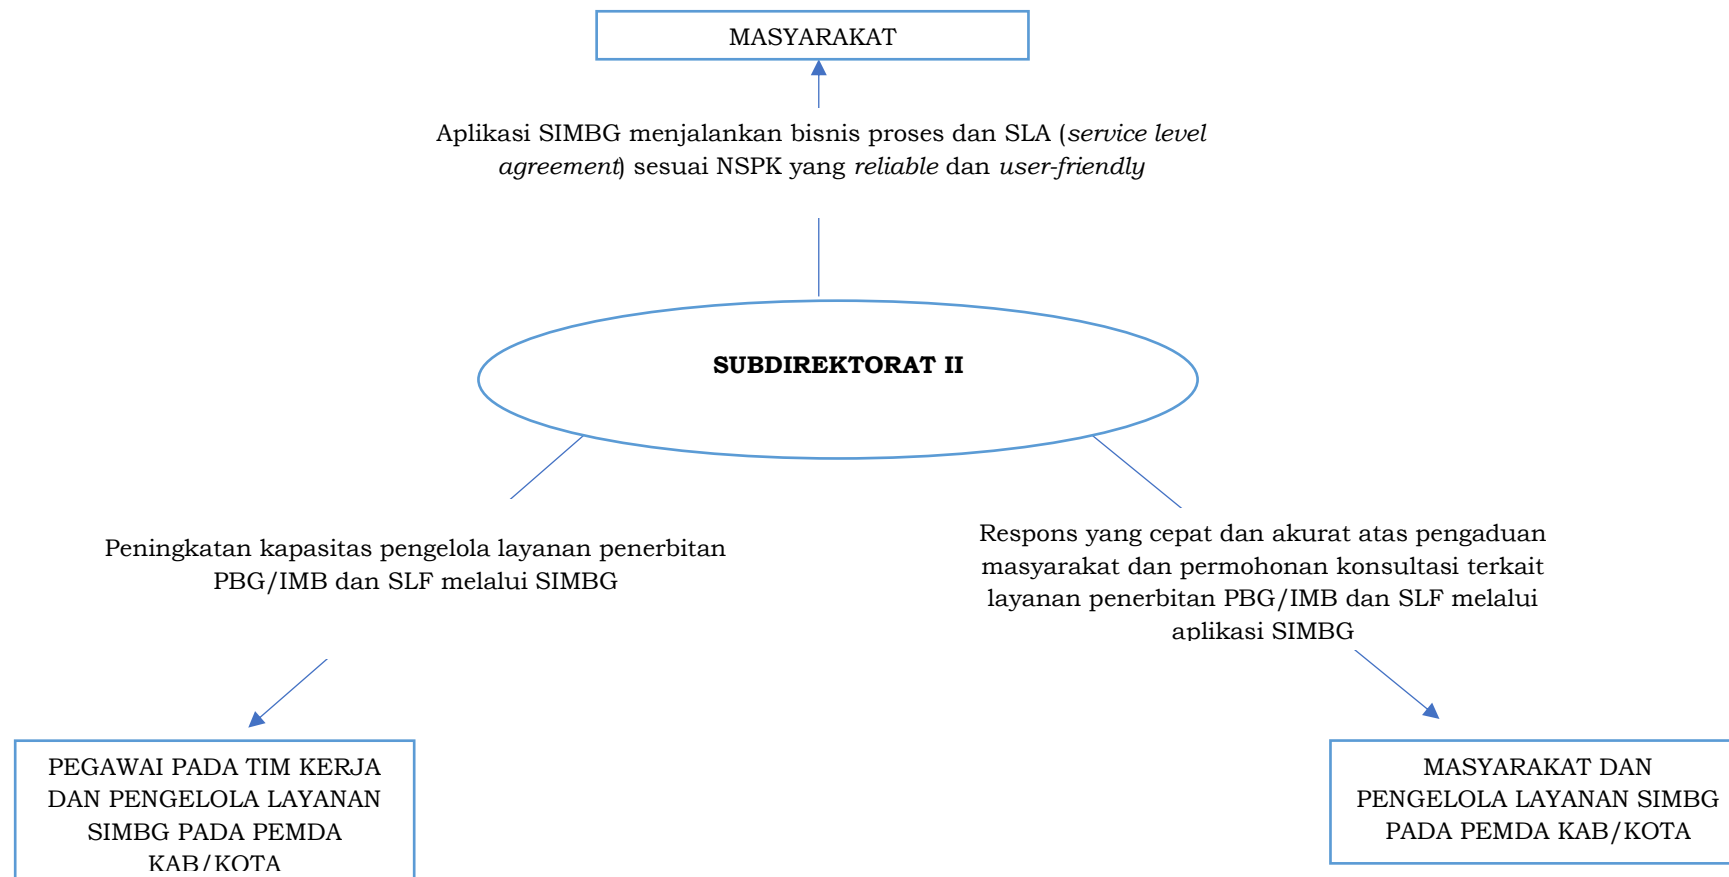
MASYARAKAT

Aplikasi SIMBG menjalankan bisnis proses dan SLA (*service level agreement*) sesuai NSPK yang *reliable* dan *user-friendly*

**SUBDIREKTORAT II**

Peningkatan kapasitas pengelola layanan penerbitan PBG/IMB dan SLF melalui SIMBG

Respons yang cepat dan akurat atas pengaduan masyarakat dan permohonan konsultasi terkait layanan penerbitan PBG/IMB dan SLF melalui aplikasi SIMBG

PEGAWAI PADA TIM KERJA DAN PENGELOLA LAYANAN SIMBG PADA PEMDA KAB/KOTA

MASYARAKAT DAN PENGELOLA LAYANAN SIMBG PADA PEMDA KAB/KOTA